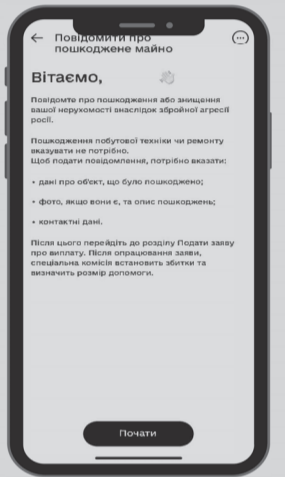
← Повідомити про пошкоджене майно

Вітаємо,

Повідомте про пошкодження або знищення вашої нерухомості внаслідок збройної агресії росії.

Пошкодження побутової техніки чи ремонту вказувати не потрібно.
Щоб подати повідомлення, потрібно вказати:

• дані про об'єкт, що було пошкоджено;

• фото, якщо вони є, та опис пошкоджень;

• контактні дані.

Після цього перейдіть до розділу Подати заяву про виплату. Після опрацювання заяви, спеціальна комісія встановить збитки та визначить розмір допомоги.

Почати